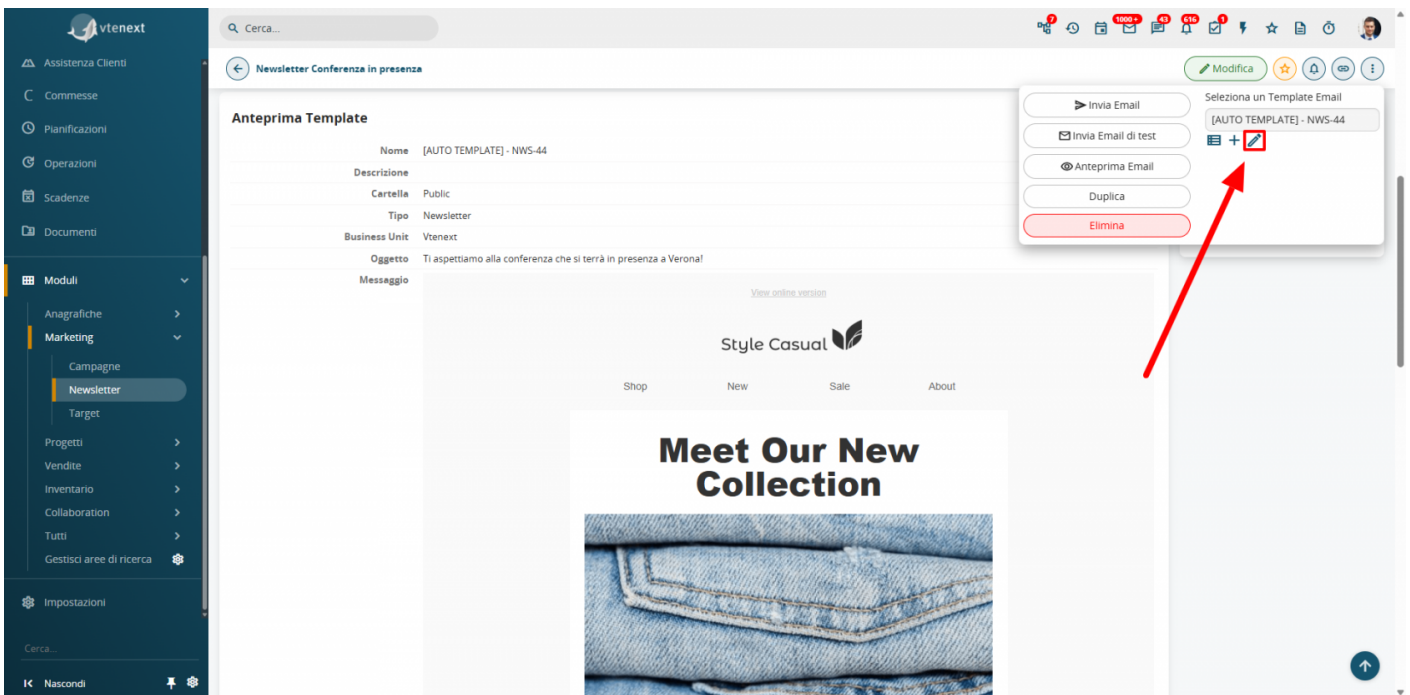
vtenext

Cerca...

7 1000+ 43 616 1

Assistenza Clienti
Commesse
Pianificazioni
Operazioni
Scadenze
Documenti
Moduli
Anagrafiche
Marketing
Campagne
Newsletter
Target
Progetti
Vendite
Inventario
Collaboration
Tutti
Gestisci aree di ricerca
Impostazioni
Cerca...
Nascondi

Newsletter Conferenza in presenza

Modifica

Anteprima Template

| | |
|---|---|
| Nome | [AUTO TEMPLATE] - NWS-44 |
| Descrizione | |
| Cartella | Public |
| Tipo | Newsletter |
| Business Unit | Vtenext |
| Oggetto | Ti aspettiamo alla conferenza che si terrà in presenza a Verona! |
| Messaggio | |

View online version

Style Casual

Shop New Sale About

Meet Our New Collection

Invia Email
Invia Email di test
Anteprima Email
Duplica
Elimina

Seleziona un Template Email
[AUTO TEMPLATE] - NWS-44